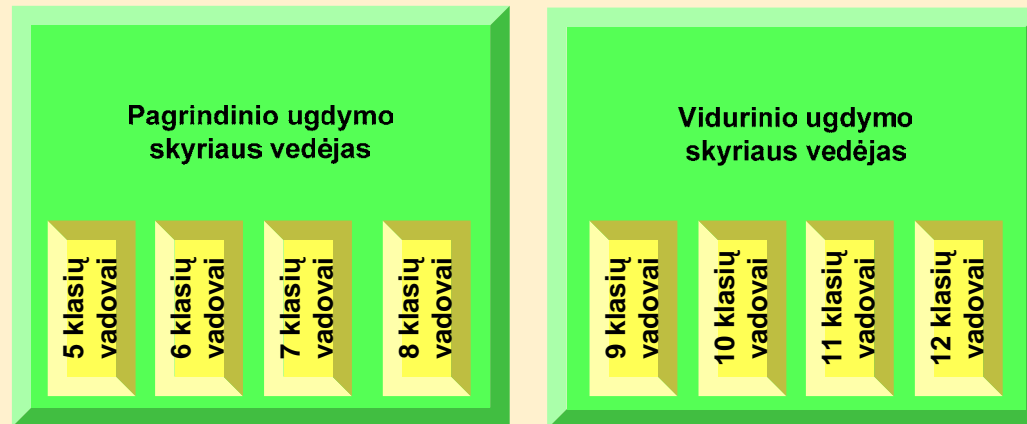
Pagrindinio ugdymo skyriaus vedėjas

5 klasių vadovai

6 klasių vadovai

7 klasių vadovai

8 klasių vadovai

Vidurinio ugdymo skyriaus vedėjas

9 klasių vadovai

10 klasių vadovai

11 klasių vadovai

12 klasių vadovai